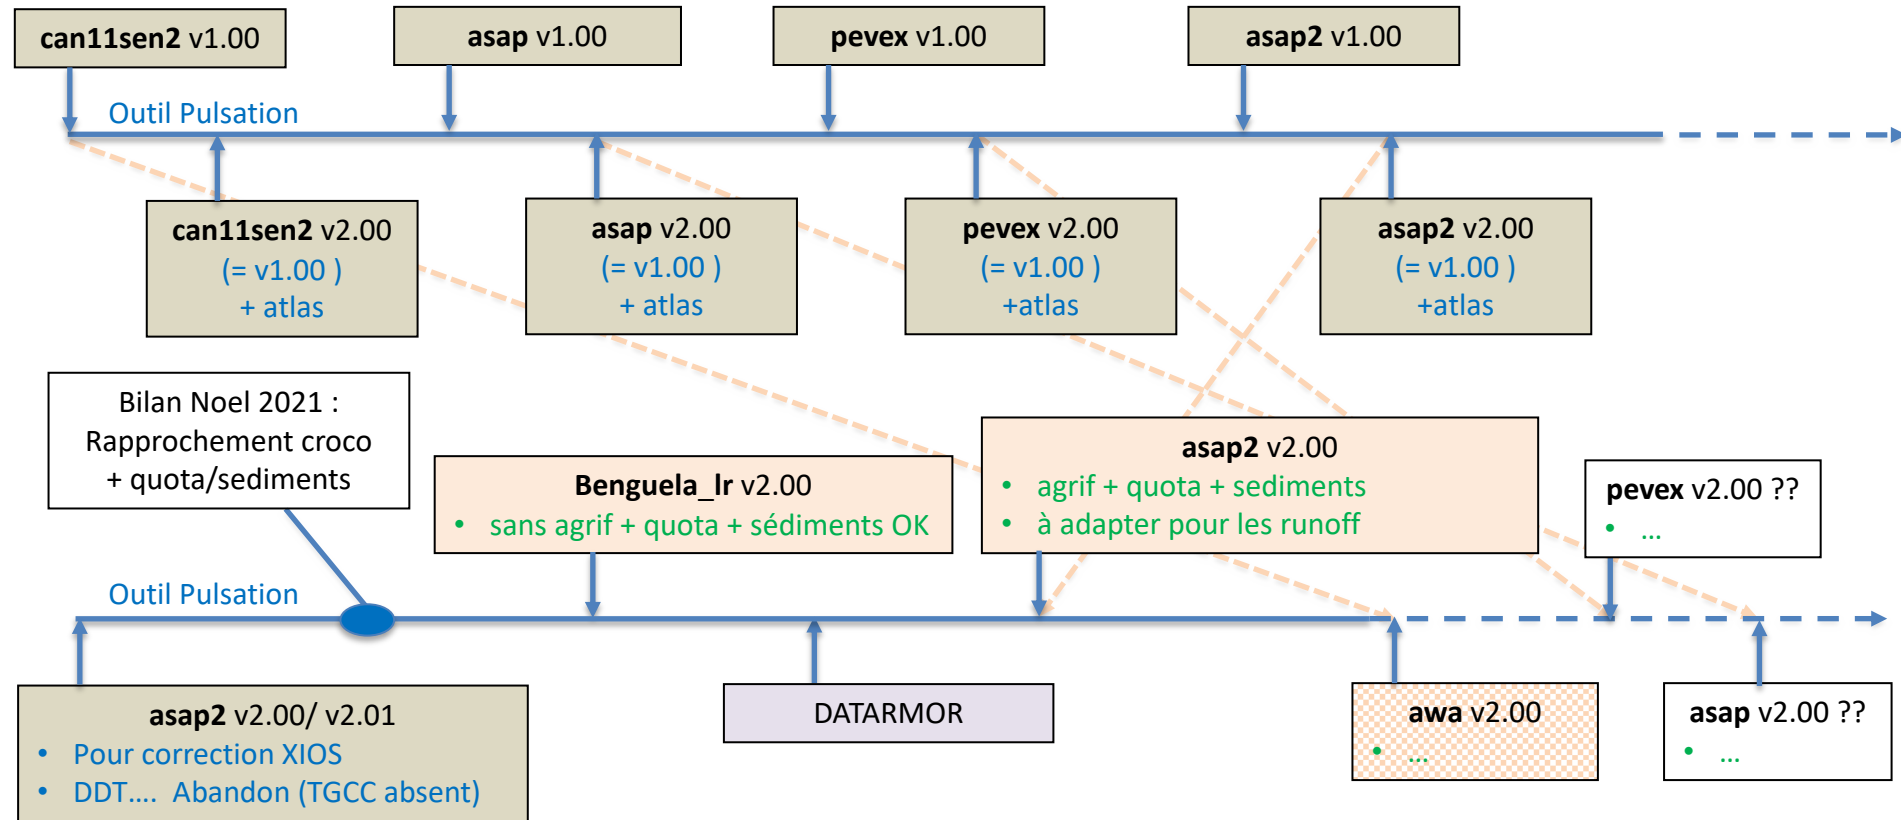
**can11sen2** v1.00

**asap** v1.00

**pevex** v1.00

**asap2** v1.00

Outil Pulsation

**can11sen2** v2.00
(= v1.00 )
+ atlas

**asap** v2.00
(= v1.00 )
+ atlas

**pevex** v2.00
(= v1.00 )
+atlas

**asap2** v2.00
(= v1.00 )
+atlas

Bilan Noel 2021 :
Rapprochement croco
+ quota/sediments

**Benguela_lr** v2.00
• sans agrif + quota + sédiments OK

**asap2** v2.00
• agrif + quota + sediments
• à adapter pour les runoff

**pevex** v2.00 ??
• ...

Outil Pulsation

**asap2** v2.00/ v2.01
• Pour correction XIOS
• DDT…. Abandon (TGCC absent)

DATARMOR

**awa** v2.00
• ...

**asap** v2.00 ??
• ...